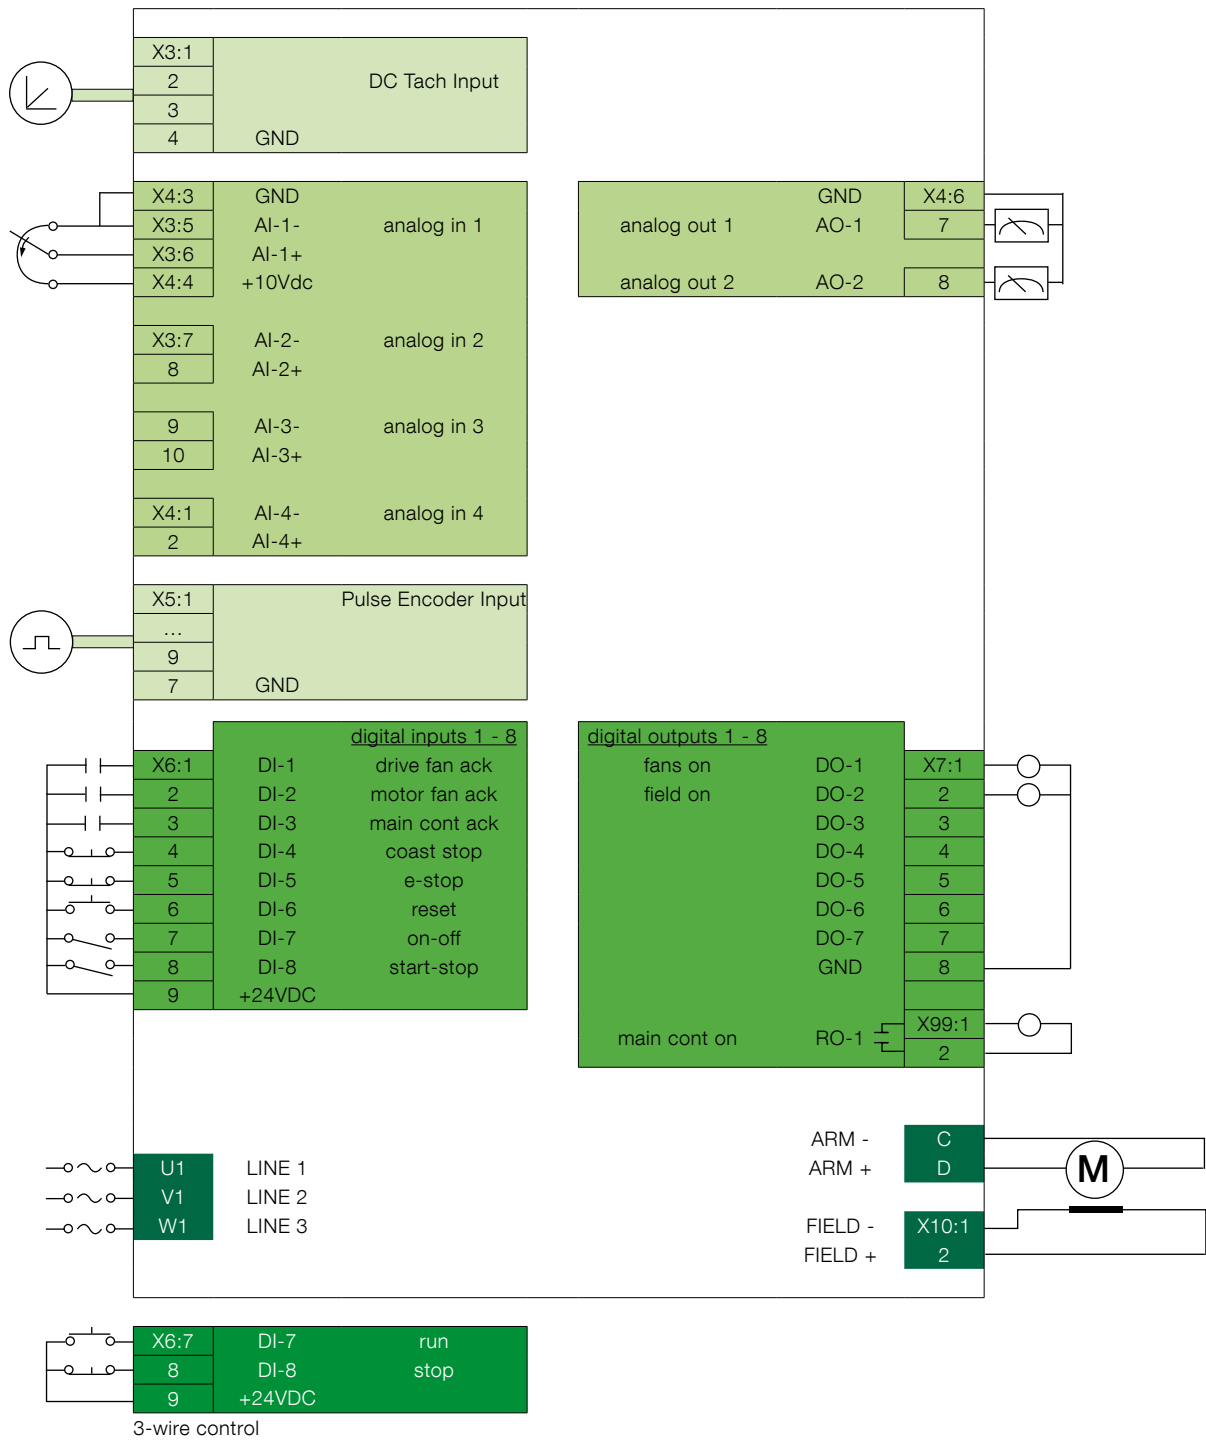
X3:1
2
3
4
DC Tach Input
GND

X4:3 GND
X3:5 AI-1- analog in 1
X3:6 AI-1+
X4:4 +10Vdc

X3:7 AI-2- analog in 2
8 AI-2+

9 AI-3- analog in 3
10 AI-3+

X4:1 AI-4- analog in 4
2 AI-4+

GND X4:6
analog out 1 AO-1 7
analog out 2 AO-2 8

X5:1
...
9
7
Pulse Encoder Input
GND

digital inputs 1 - 8
X6:1 DI-1 drive fan ack
2 DI-2 motor fan ack
3 DI-3 main cont ack
4 DI-4 coast stop
5 DI-5 e-stop
6 DI-6 reset
7 DI-7 on-off
8 DI-8 start-stop
9 +24VDC

digital outputs 1 - 8
fans on DO-1 X7:1
field on DO-2 2
DO-3 3
DO-4 4
DO-5 5
DO-6 6
DO-7 7
GND 8
X99:1
main cont on RO-1 2

ARM - C
ARM + D
M
FIELD - X10:1
FIELD + 2

U1 LINE 1
V1 LINE 2
W1 LINE 3

X6:7 DI-7 run
8 DI-8 stop
9 +24VDC
3-wire control